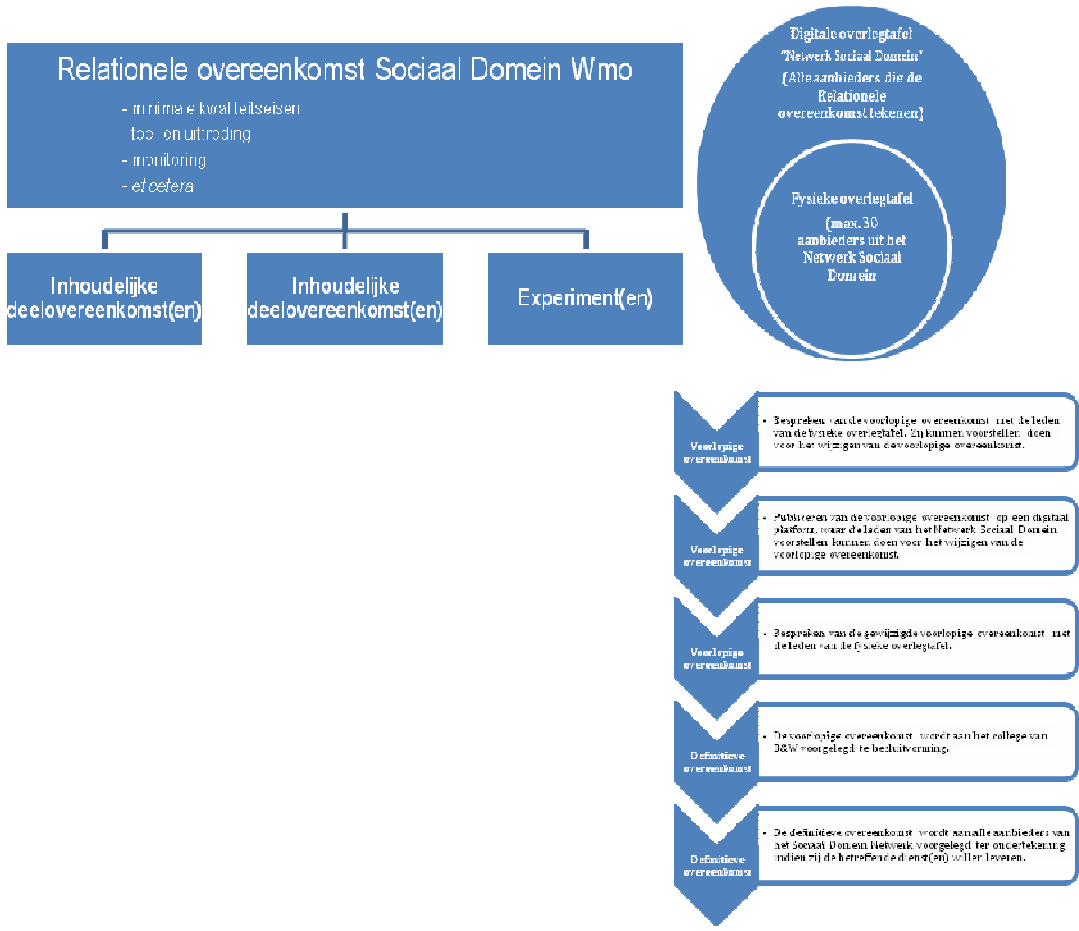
Relationele overeenkomst Sociaal Domein Wmo

- minimale kwaliteitseisen
toe- en uittreding
- monitoring
- et cetera

Inhoudelijke deelovereenkomst(en)

Inhoudelijke deelovereenkomst(en)

Experiment(en)

Digitale overlegtafel "Netwerk Sociaal Domein" (Alle aanbieders die de Relationele overeenkomst tekenen)

Fysieke overlegtafel (max. 30 aanbieders uit het Netwerk Sociaal Domein

Voorlopige overeenkomst

- Bespreken van de voorlopige overeenkomst met de leden van de fysieke overlegtafel. Zij kunnen voorstellen doen voor het wijzigen van de voorlopige overeenkomst.

Voorlopige overeenkomst

- Publiceren van de voorlopige overeenkomst op een digitaal platform, waar de leden van het Netwerk Sociaal Domein voorstellen kunnen doen voor het wijzigen van de voorlopige overeenkomst.

Voorlopige overeenkomst

- Bespreken van de gewijzigde voorlopige overeenkomst met de leden van de fysieke overlegtafel.

Definitieve overeenkomst

- De voorlopige overeenkomst wordt aan het college van B&W voorgelegd ter besluitvorming.

Definitieve overeenkomst

- De definitieve overeenkomst wordt aan alle aanbieders van het Sociaal Domein Netwerk voorgelegd ter ondertekening indien zij de betreffende dienst(en) willen leveren.